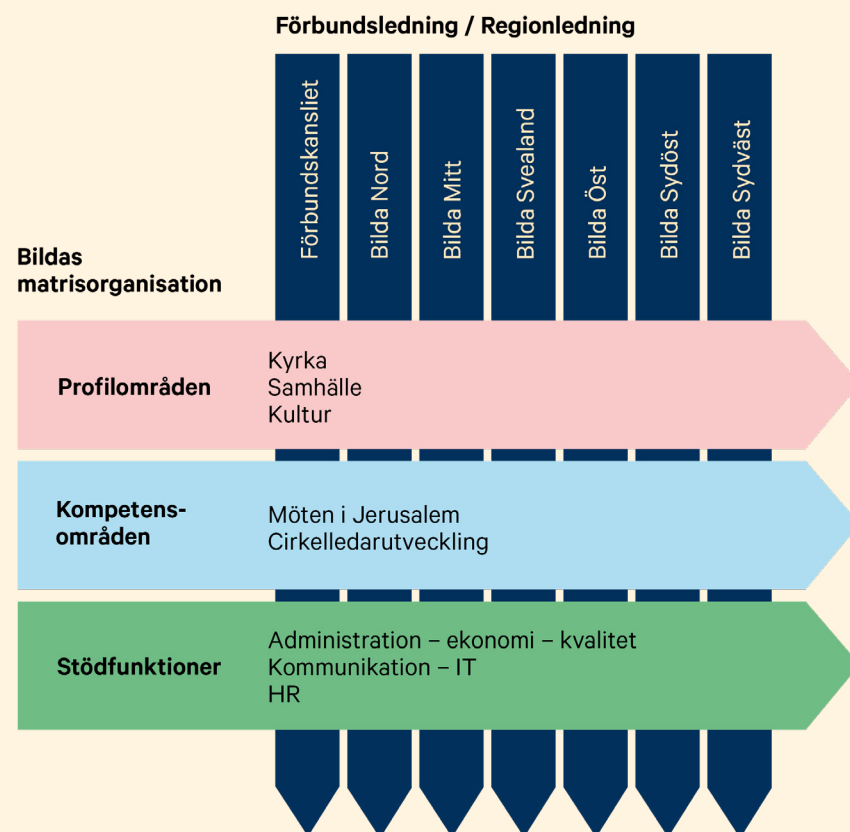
Förbundsledning / Regionledning

Förbundskansliet

Bilda Nord

Bilda Mitt

Bilda Svealand

Bilda Öst

Bilda Sydöst

Bilda Sydväst

Bildas matrisorganisation

Profilområden

Kyrka
Samhälle
Kultur

Kompetensområden

Möten i Jerusalem
Cirkelledarutveckling

Stödfunktioner

Administration – ekonomi – kvalitet
Kommunikation – IT
HR